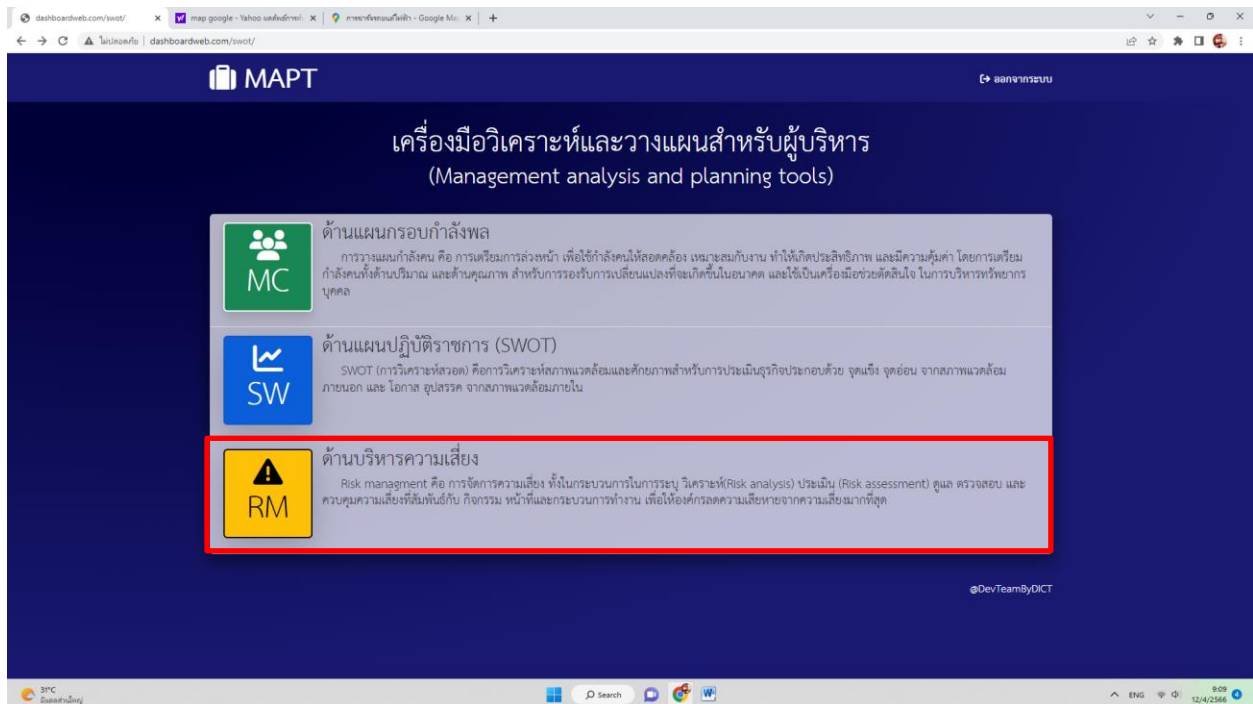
dashboardweb.com/swot/ ×
map google - Yahoo ผลการค้นหา ×
ภาษาจังหวัดนนทบุรี - Google Ma ×
+

ไม่ปลอดภัย | dashboardweb.com/swot/

MAPT

ออกจากระบบ

เครื่องมือวิเคราะห์และวางแผนสำหรับผู้บริหาร
(Management analysis and planning tools)

MC
ด้านแผนกรอบกำลังพล
การวางแผนกำลังคน คือ การเตรียมการล่วงหน้า เพื่อใช้กำลังคนให้สอดคล้อง เหมาะสมกับงาน ทำให้เกิดประสิทธิภาพ และมีความคุ้มค่า โดยการเตรียมกำลังคนทั้งด้านปริมาณ และด้านคุณภาพ สำหรับการรองรับการเปลี่ยนแปลงที่จะเกิดขึ้นในอนาคต และใช้เป็นเครื่องมือช่วยตัดสินใจ ในการบริหารทรัพยากรบุคคล

SW
ด้านแผนปฏิบัติราชการ (SWOT)
SWOT (การวิเคราะห์สวอต) คือการวิเคราะห์สภาพแวดล้อมและศักยภาพสำหรับการประเมินธุรกิจประกอบด้วย จุดแข็ง จุดอ่อน จากสภาพแวดล้อมภายนอก และ โอกาส อุปสรรค จากสภาพแวดล้อมภายใน

RM
ด้านบริหารความเสี่ยง
Risk managment คือ การจัดการความเสี่ยง ทั้งในกระบวนการในการระบุ วิเคราะห์(Risk analysis) ประเมิน (Risk assessment) ดูแล ตรวจสอบ และควบคุมความเสี่ยงที่สัมพันธ์กับ กิจกรรม หน้าที่และกระบวนการทำงาน เพื่อให้องค์กรลดความเสียหายจากความเสี่ยงมากที่สุด

@DevTeamByDICT

31°C
มีเมฆส่วนใหญ่
Search
ENG
9:09
12/4/2566